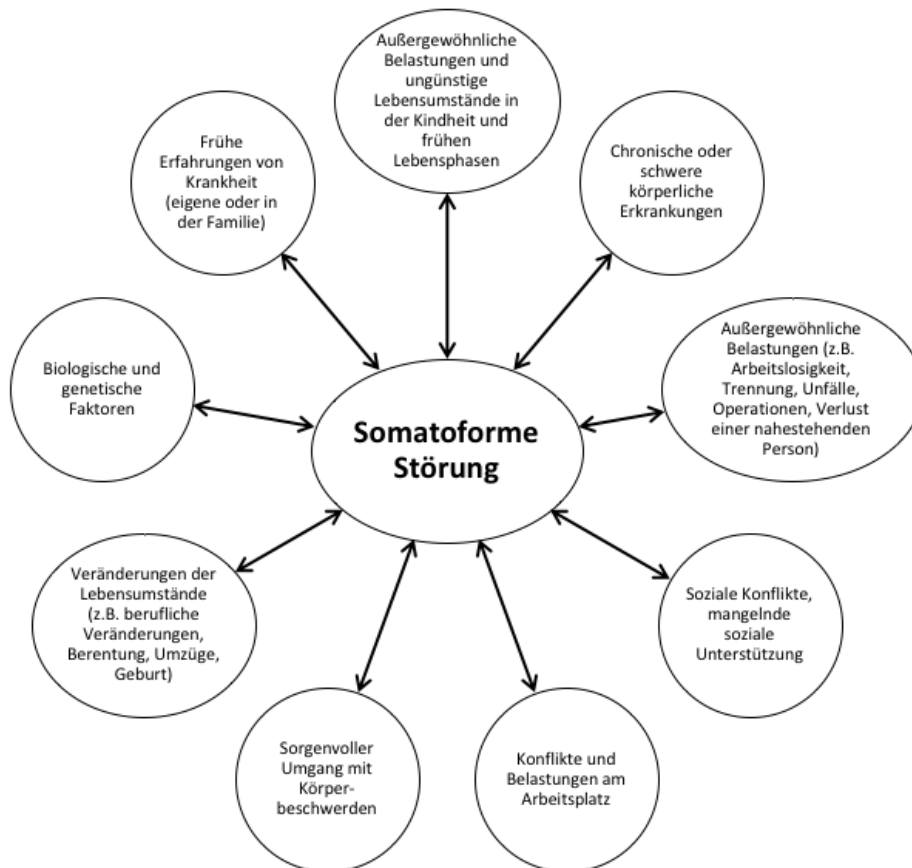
Außergewöhnliche Belastungen und ungünstige Lebensumstände in der Kindheit und frühen Lebensphasen

Frühe Erfahrungen von Krankheit (eigene oder in der Familie)

Chronische oder schwere körperliche Erkrankungen

Biologische und genetische Faktoren

Somatoforme Störung

Außergewöhnliche Belastungen (z.B. Arbeitslosigkeit, Trennung, Unfälle, Operationen, Verlust einer nahestehenden Person)

Veränderungen der Lebensumstände (z.B. berufliche Veränderungen, Berentung, Umzüge, Geburt)

Soziale Konflikte, mangelnde soziale Unterstützung

Sorgenvoller Umgang mit Körperbeschwerden

Konflikte und Belastungen am Arbeitsplatz